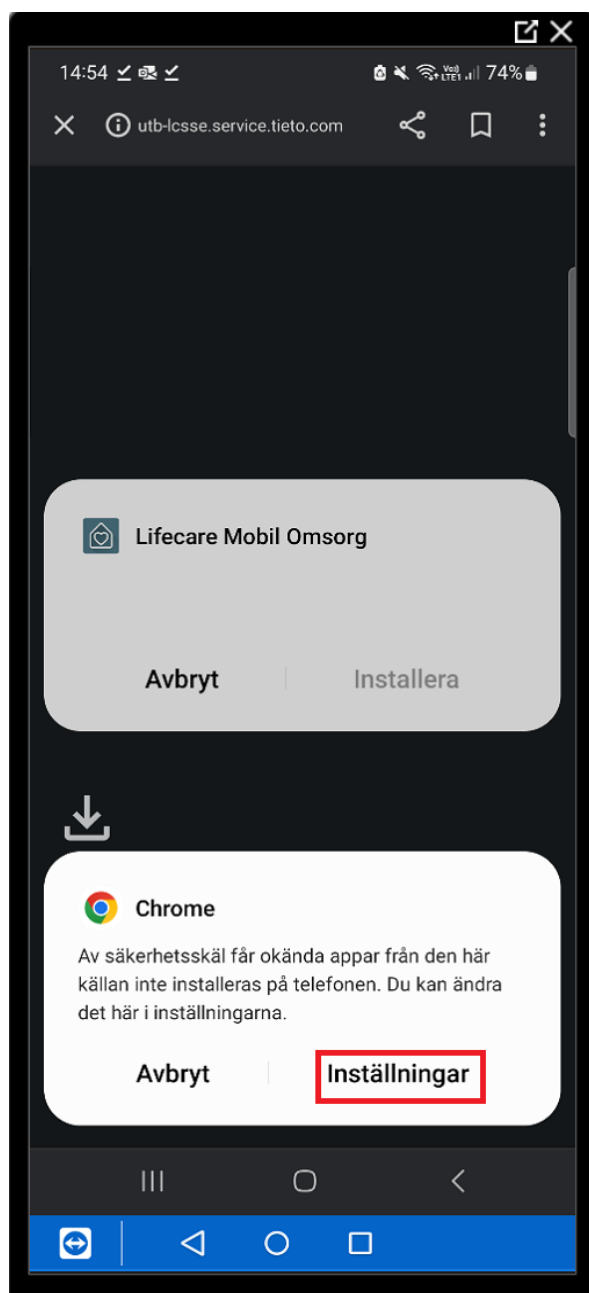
14:54

74%

utb-lcsse.service.tieto.com

Lifecare Mobil Omsorg

Avbryt

Installera

Chrome

Av säkerhetsskäl får okända appar från den här källan inte installeras på telefonen. Du kan ändra det här i inställningarna.

Avbryt

Inställningar